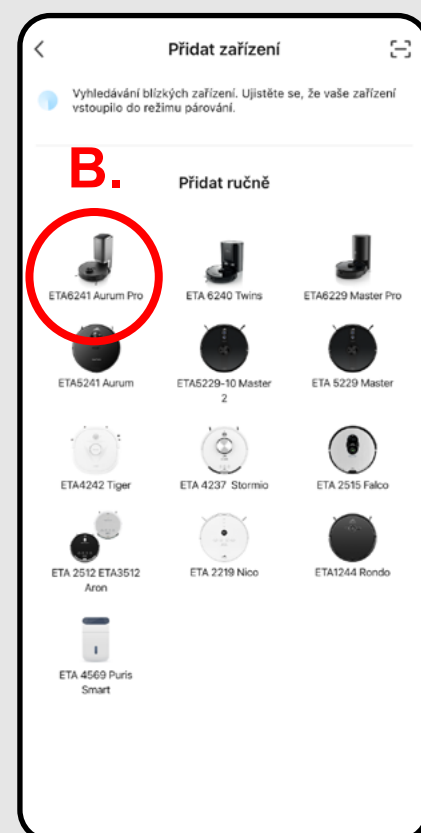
<

Přidat zařízení

Vyhledávání blízkých zařízení. Ujistěte se, že vaše zařízení vstoupilo do režimu párování.

B.

Přidat ručně

ETA6241 Aurum Pro

ETA 6240 Twins

ETA6229 Master Pro

ETA5241 Aurum

ETA5229-10 Master 2

ETA 5229 Master

ETA4242 Tiger

ETA 4237 Stormio

ETA 2515 Falco

ETA 2512 ETA3512 Aron

ETA 2219 Nico

ETA1244 Rondo

ETA 4569 Puris Smart